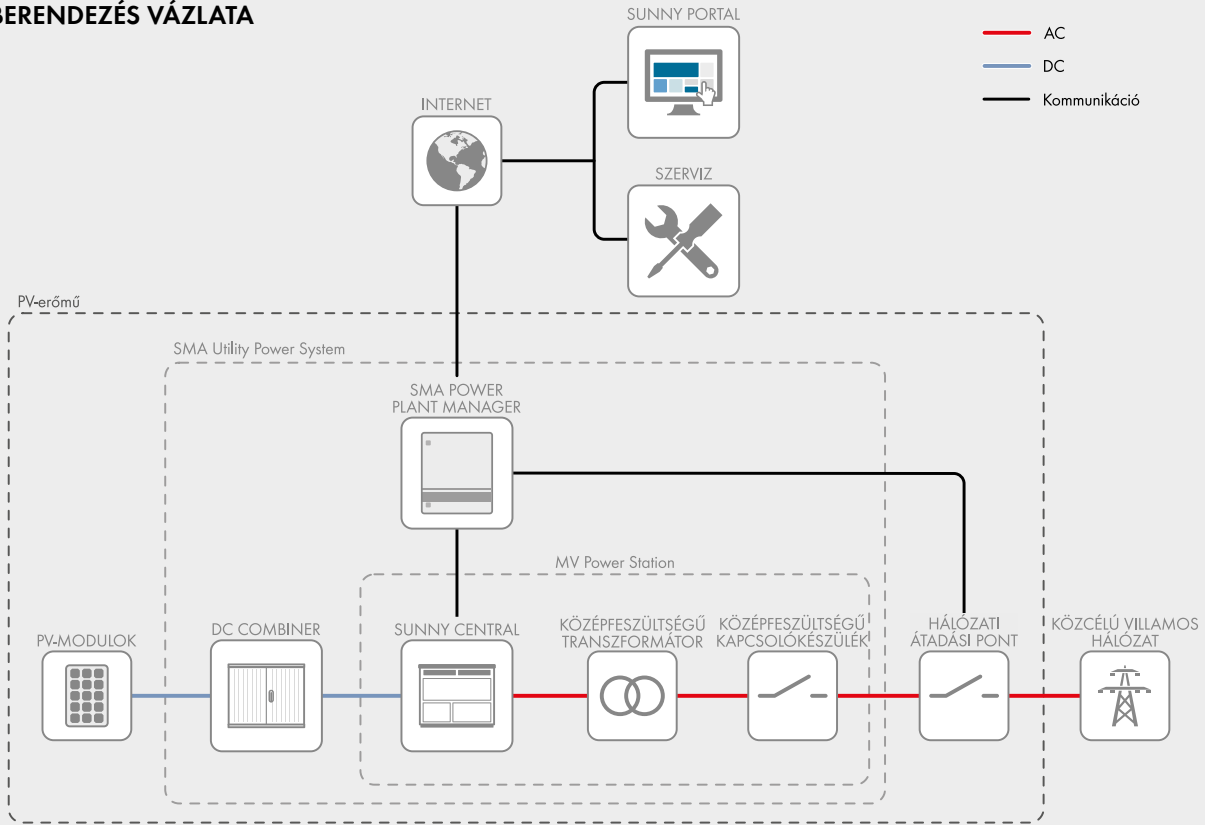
BERENDEZÉS VÁZLATA

AC
DC
Kommunikáció

SUNNY PORTAL

INTERNET

SZERVIZ

PV-erőmű

SMA Utility Power System

SMA POWER PLANT MANAGER

MV Power Station

PV-MODULOK

DC COMBINER

SUNNY CENTRAL

KÖZÉPFESZÜLTSÉGŰ TRANSZFORMÁTOR

KÖZÉPFESZÜLTSÉGŰ KAPCSOLÓKÉSZÜLÉK

HÁLÓZATI ÁTADÁSI PONT

KÖZCÉLÚ VILLAMOS HÁLÓZAT